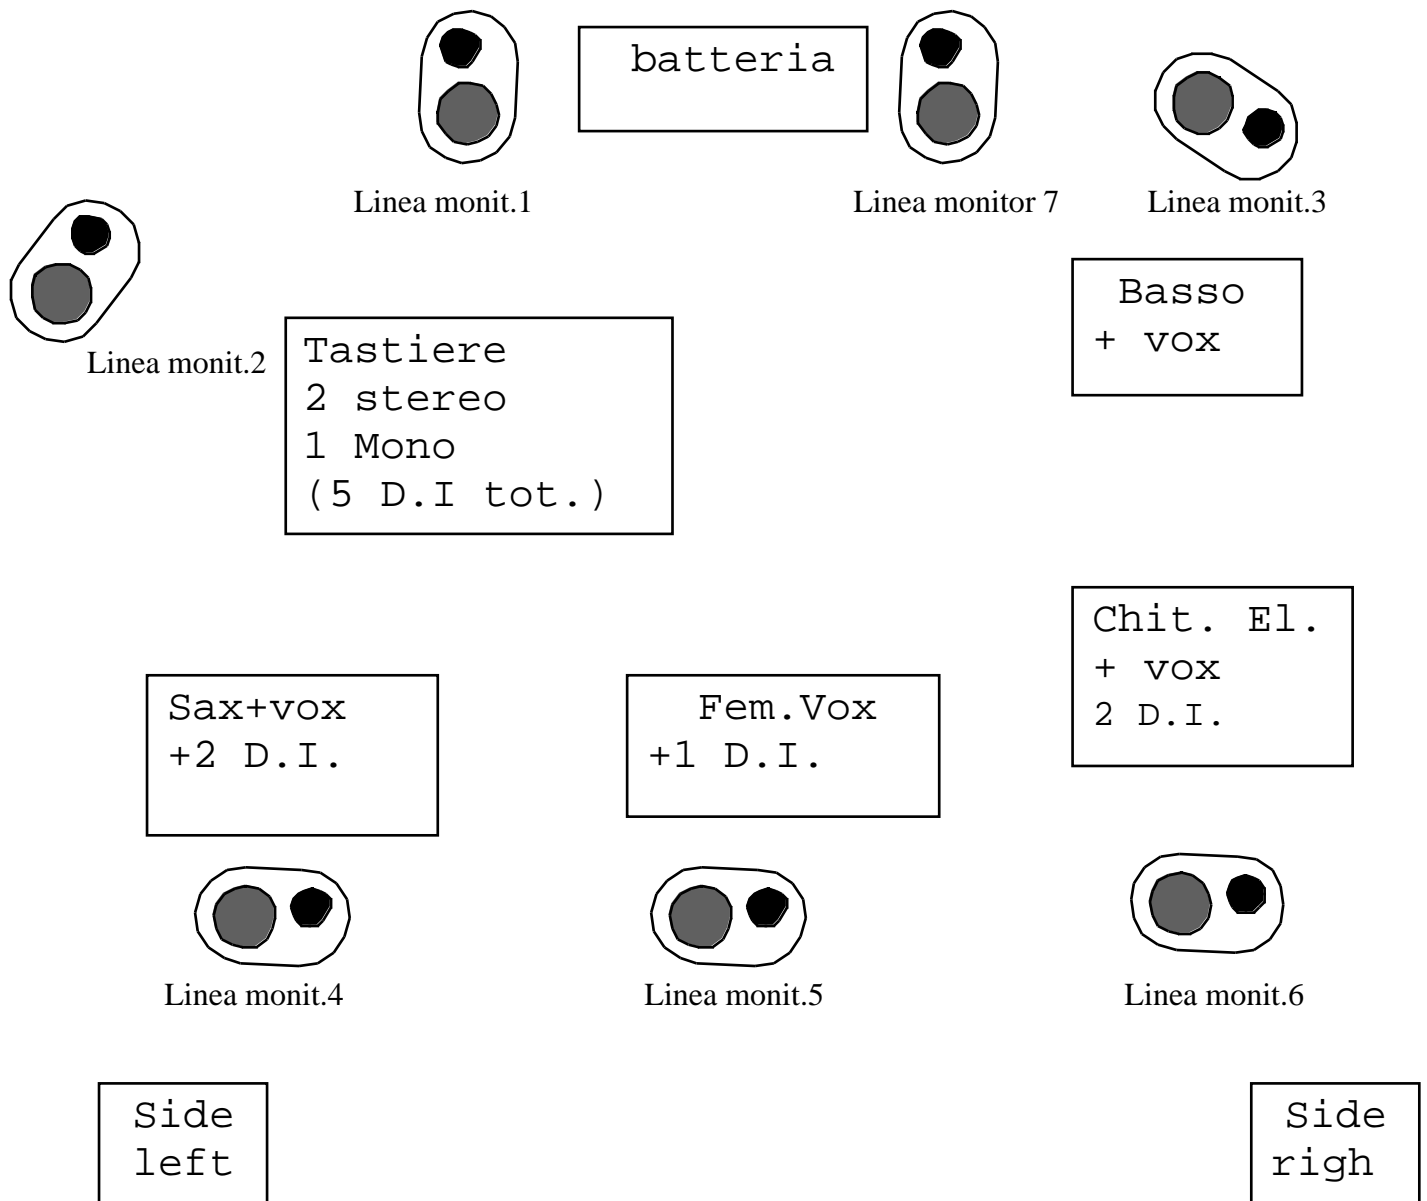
batteria

Linea monit.1

Linea monitor 7

Linea monit.3

Linea monit.2

Tastiere
2 stereo
1 Mono
(5 D.I tot.)

Basso
+ vox

Chit. El.
+ vox
2 D.I.

Sax+vox
+2 D.I.

Fem.Vox
+1 D.I.

Linea monit.4

Linea monit.5

Linea monit.6

Side
left

Side
righ